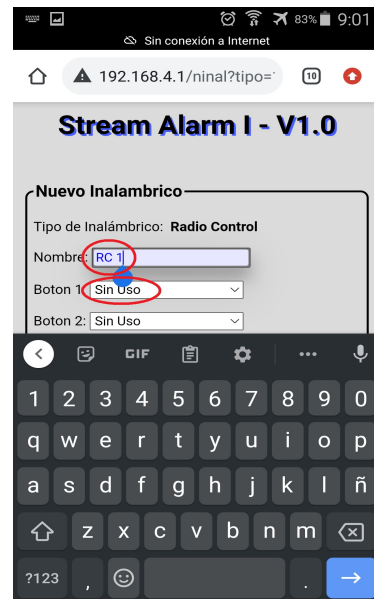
83% 9:01
Sin conexión a Internet
192.168.4.1/ninal?tipo=
10
Stream Alarm I - V1.0
Nuevo Inalambrico
Tipo de Inalámbrico: Radio Control
Nombre: RC 1
Boton 1: Sin Uso
Boton 2: Sin Uso
GIF
...
1 2 3 4 5 6 7 8 9 0
q w e r t y u i o p
a s d f g h j k l ñ
z x c v b n m
?123 , .